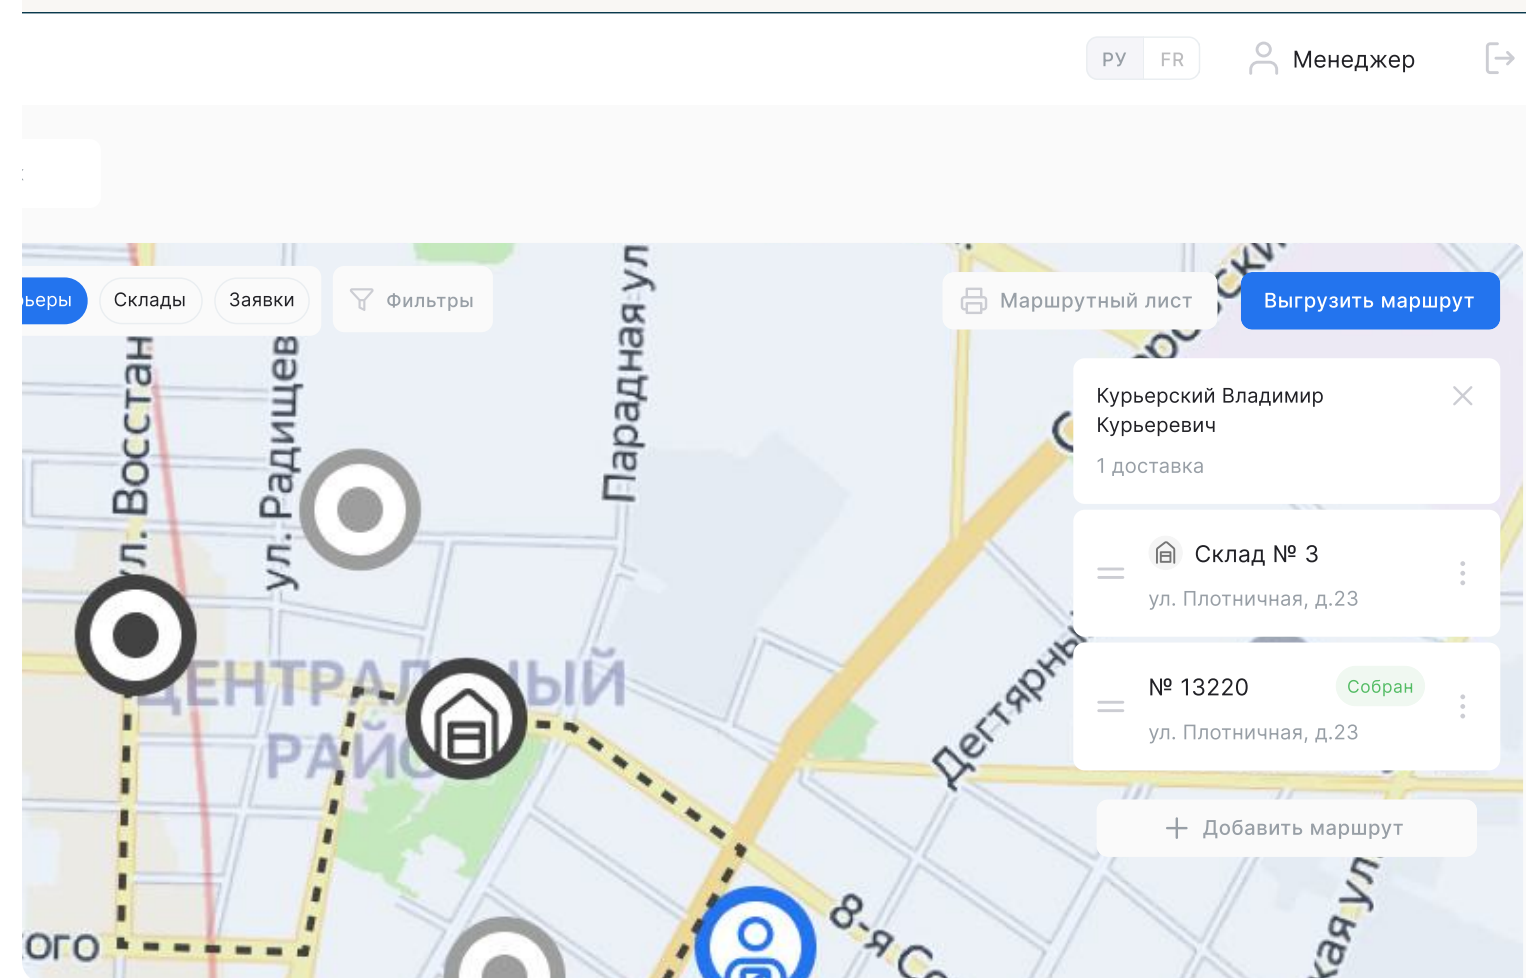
РУ FR
Менеджер

ьеры Склады Заявки Фильтры
Маршрутный лист
Выгрузить маршрут

ул. Восстан
ул. Радищев
Парадная ул
ЦЕНТРАЛЬНЫЙ РАЙО
Дегтярны
8-я С
ого
кая ул

Курьерский Владимир Курьеревич
1 доставка

Склад № 3
ул. Плотничная, д.23

№ 13220
Собран
ул. Плотничная, д.23

+ Добавить маршрут